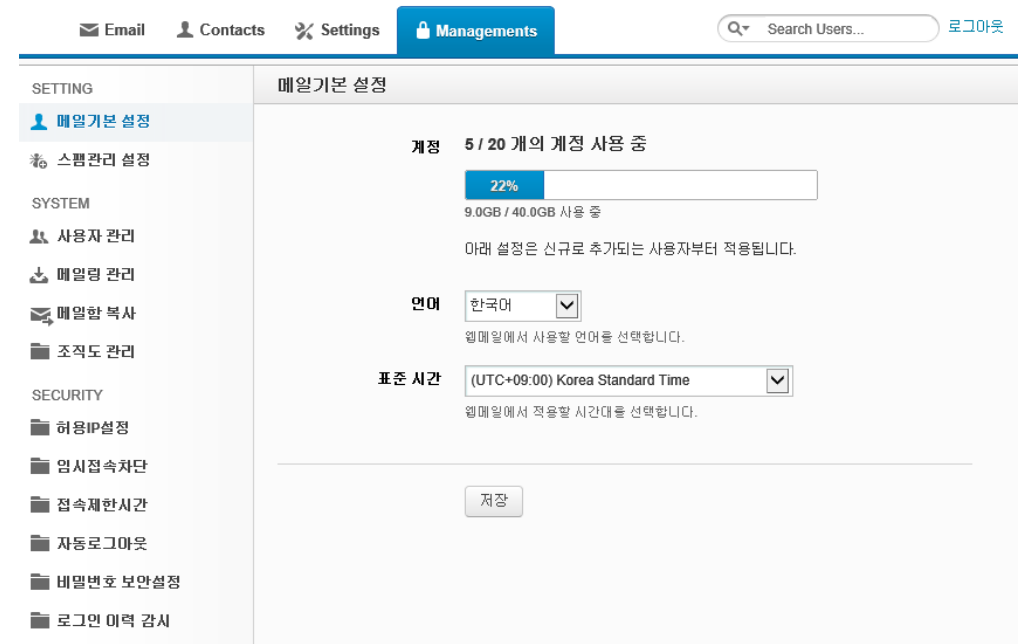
Email Contacts Settings Managements

Search Users...

로그아웃

SETTING

메일기본 설정

스팸관리 설정

SYSTEM

사용자 관리

메일링 관리

메일함 복사

조직도 관리

SECURITY

허용IP설정

임시접속차단

접속제한시간

자동로그아웃

비밀번호 보안설정

로그인 이력 감시

메일기본 설정

계정 5 / 20 개의 계정 사용 중

22%

9.0GB / 40.0GB 사용 중

아래 설정은 신규로 추가되는 사용자부터 적용됩니다.

언어 한국어

웹메일에서 사용할 언어를 선택합니다.

표준 시간 (UTC+09:00) Korea Standard Time

웹메일에서 적용할 시간대를 선택합니다.

저장